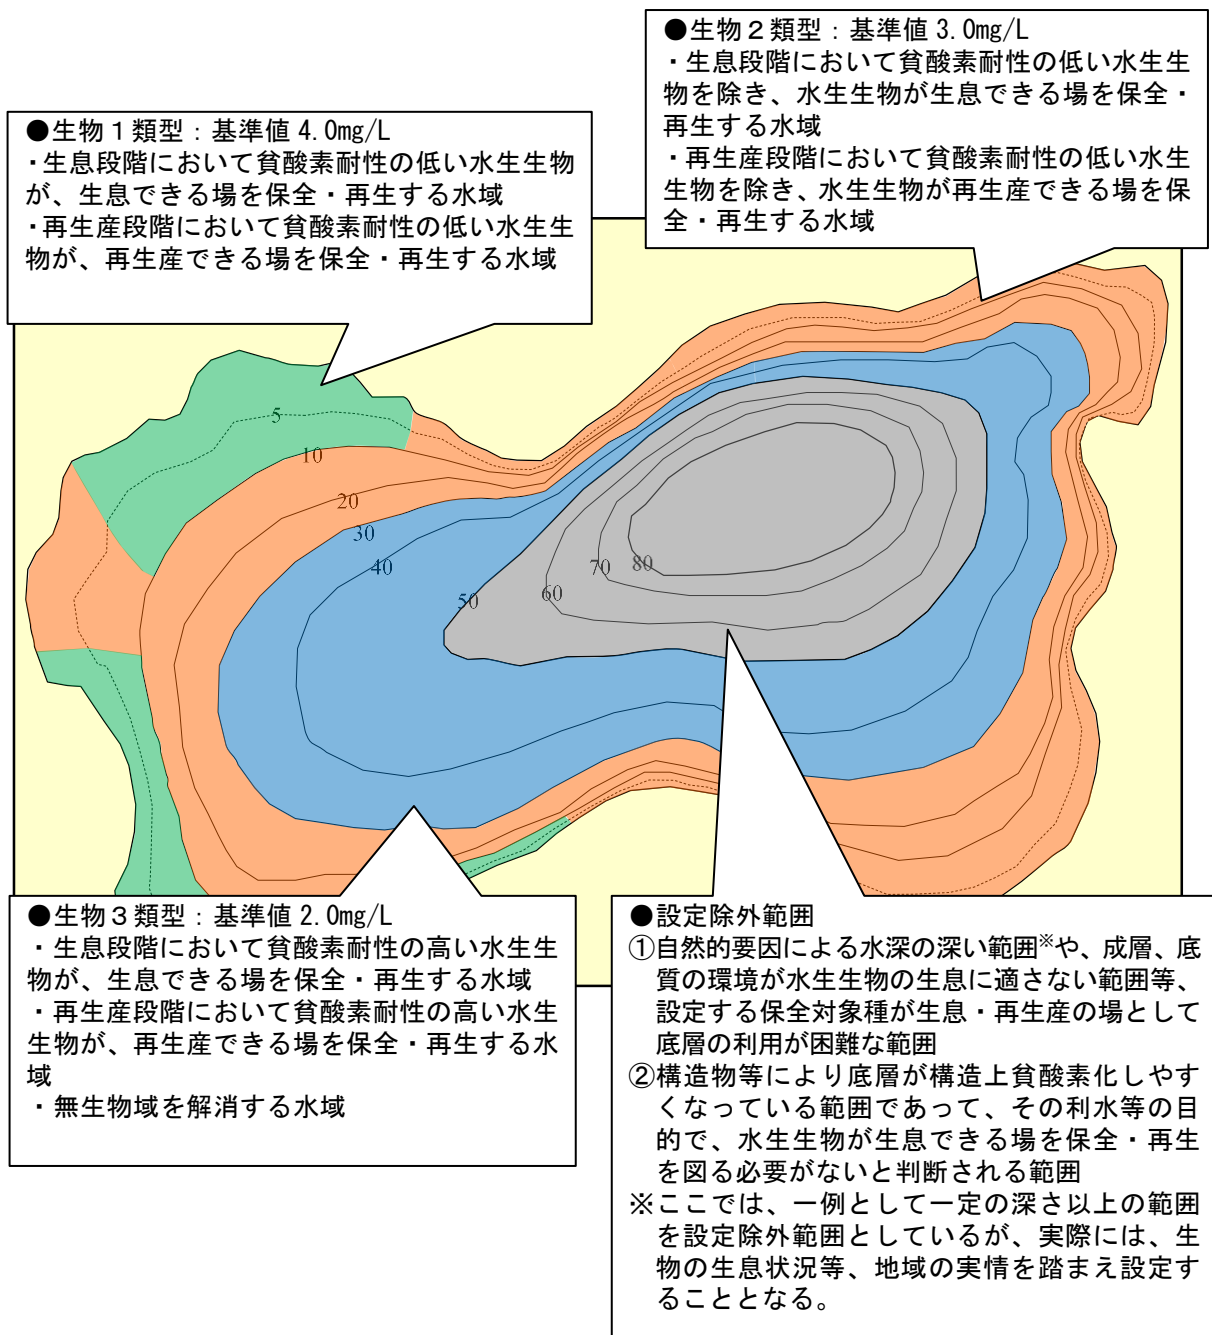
●生物２類型：基準値 3.0mg/L
・生息段階において貧酸素耐性の低い水生生物を除き、水生生物が生息できる場を保全・再生する水域
・再生産段階において貧酸素耐性の低い水生生物を除き、水生生物が再生産できる場を保全・再生する水域

●生物１類型：基準値 4.0mg/L
・生息段階において貧酸素耐性の低い水生生物が、生息できる場を保全・再生する水域
・再生産段階において貧酸素耐性の低い水生生物が、再生産できる場を保全・再生する水域

5
10
20
30
40
50
60
70
80

●生物３類型：基準値 2.0mg/L
・生息段階において貧酸素耐性の高い水生生物が、生息できる場を保全・再生する水域
・再生産段階において貧酸素耐性の高い水生生物が、再生産できる場を保全・再生する水域
・無生物域を解消する水域

●設定除外範囲
①自然的要因による水深の深い範囲※や、成層、底質の環境が水生生物の生息に適さない範囲等、設定する保全対象種が生息・再生産の場として底層の利用が困難な範囲
②構造物等により底層が構造上貧酸素化しやすくなっている範囲であって、その利水等の目的で、水生生物が生息できる場を保全・再生を図る必要がないと判断される範囲
※ここでは、一例として一定の深さ以上の範囲を設定除外範囲としているが、実際には、生物の生息状況等、地域の実情を踏まえ設定することとなる。